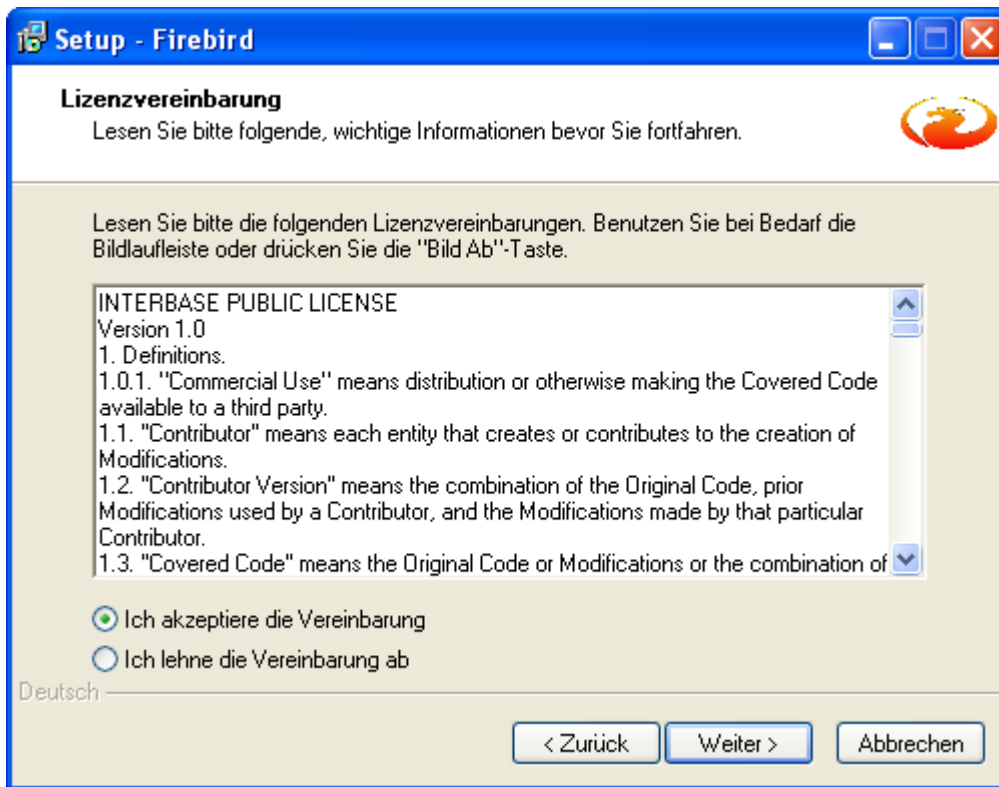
Setup - Firebird

Lizenzvereinbarung
Lesen Sie bitte folgende, wichtige Informationen bevor Sie fortfahren.

Lesen Sie bitte die folgenden Lizenzvereinbarungen. Benutzen Sie bei Bedarf die Bildlaufleiste oder drücken Sie die "Bild Ab"-Taste.

INTERBASE PUBLIC LICENSE
Version 1.0
1. Definitions.
1.0.1. ''Commercial Use'' means distribution or otherwise making the Covered Code available to a third party.
1.1. "Contributor" means each entity that creates or contributes to the creation of Modifications.
1.2. "Contributor Version" means the combination of the Original Code, prior Modifications used by a Contributor, and the Modifications made by that particular Contributor.
1.3. "Covered Code" means the Original Code or Modifications or the combination of

Ich akzeptiere die Vereinbarung
Ich lehne die Vereinbarung ab

Deutsch

< Zurück
Weiter >
Abbrechen